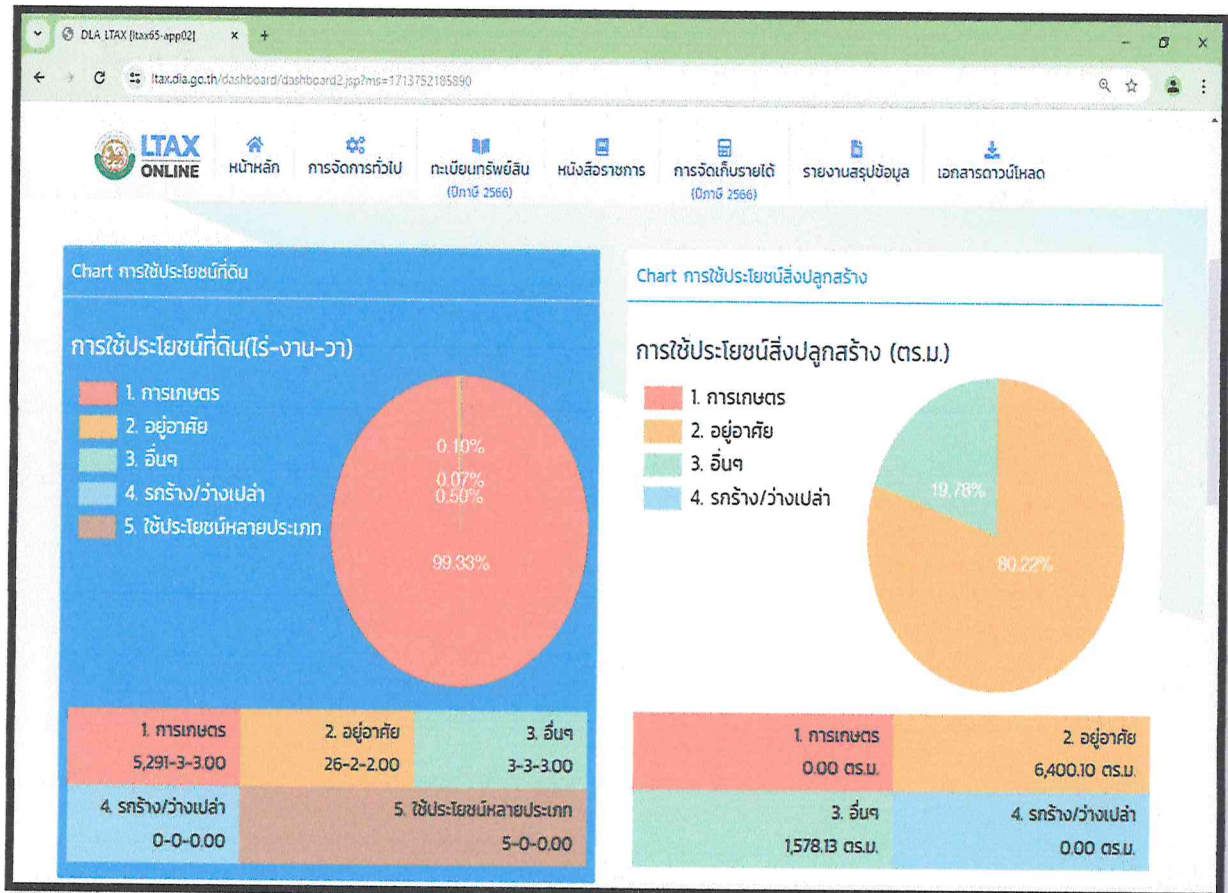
DLA LTAX [ltax65-app02] ×

ltax.dla.go.th/dashboard/dashboard2.jsp?ms=1713752185890

LTAX ONLINE

หน้าหลัก

การจัดการทั่วไป

ทะเบียนทรัพย์สิน (ปีภาษี 2566)

หนังสือราชการ

การจัดเก็บรายได้ (ปีภาษี 2566)

รายงานสรุปข้อมูล

เอกสารดาวน์โหลด

Chart การใช้ประโยชน์ที่ดิน

การใช้ประโยชน์ที่ดิน(ไร่-งาน-วา)

1. การเกษตร
2. อยู่อาศัย
3. อื่นๆ
4. รกร้าง/ว่างเปล่า
5. ใช้ประโยชน์หลายประเภท

0.10%
0.07%
0.50%
99.33%

| 1. การเกษตร 5,291-3-3.00 | 2. อยู่อาศัย 26-2-2.00 | 3. อื่นๆ 3-3-3.00 |
|---|---|---|
| 4. รกร้าง/ว่างเปล่า 0-0-0.00 | 5. ใช้ประโยชน์หลายประเภท 5-0-0.00 | |

Chart การใช้ประโยชน์สิ่งปลูกสร้าง

การใช้ประโยชน์สิ่งปลูกสร้าง (ตร.ม.)

1. การเกษตร
2. อยู่อาศัย
3. อื่นๆ
4. รกร้าง/ว่างเปล่า

19.78%
80.22%

| 1. การเกษตร 0.00 ตร.ม. | 2. อยู่อาศัย 6,400.10 ตร.ม. |
|---|---|
| 3. อื่นๆ 1,578.13 ตร.ม. | 4. รกร้าง/ว่างเปล่า 0.00 ตร.ม. |